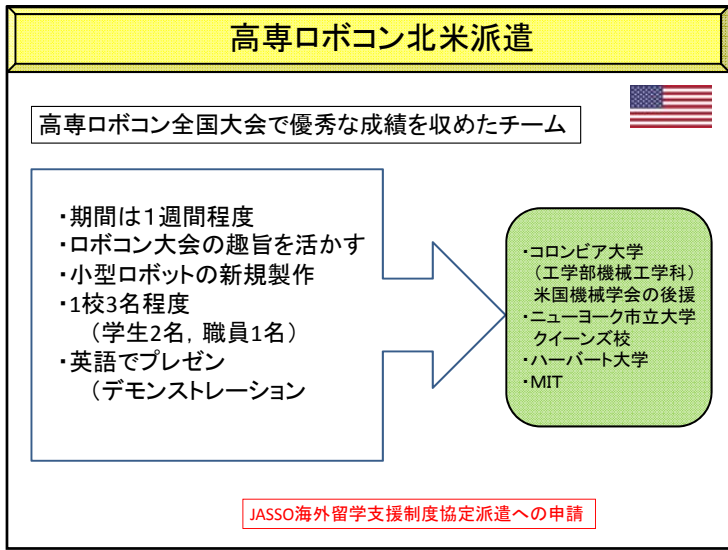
高専ロボコン北米派遣

高専ロボコン全国大会で優秀な成績を収めたチーム

・期間は1週間程度
・ロボコン大会の趣旨を活かす
・小型ロボットの新規製作
・1校3名程度
（学生2名，職員1名）
・英語でプレゼン
（デモンストレーション

・コロンビア大学
（工学部機械工学科）
米国機械学会の後援
・ニューヨーク市立大学
クイーンズ校
・ハーバート大学
・MIT

JASSO海外留学支援制度協定派遣への申請